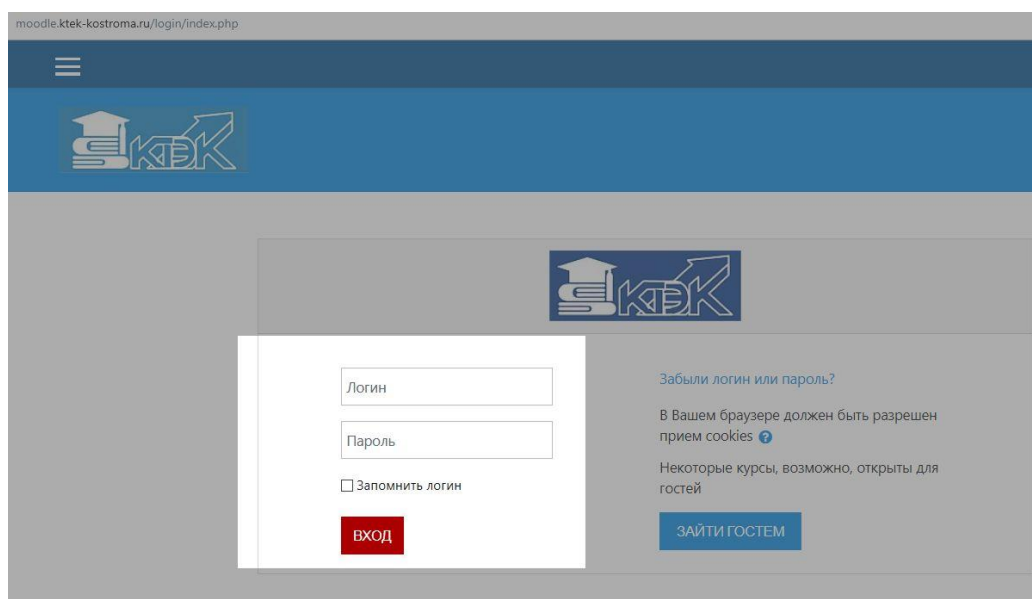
moodle.ktek-kostroma.ru/login/index.php

КТЭК

КТЭК

Логин

Пароль

Запомнить логин

ВХОД

Забыли логин или пароль?

В Вашем браузере должен быть разрешен прием cookies

Некоторые курсы, возможно, открыты для гостей

ЗАЙТИ ГОСТЕМ